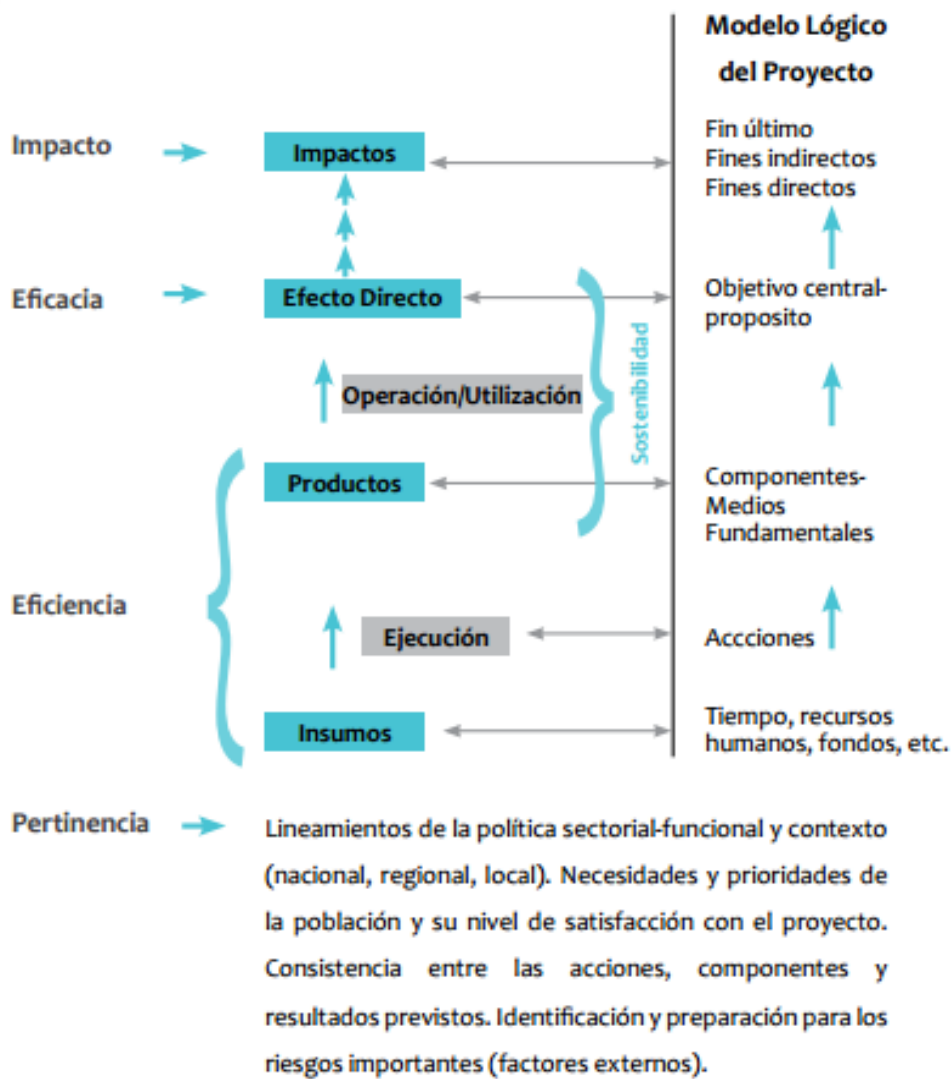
Modelo Lógico del Proyecto

Impacto

Impactos

Fin último
Fines indirectos
Fines directos

Eficacia

Efecto Directo

Objetivo central-proposito

Sostenibilidad

Operación/Utilización

Productos

Componentes-Medios Fundamentales

Eficiencia

Ejecución

Accciones

Insumos

Tiempo, recursos humanos, fondos, etc.

Pertinencia

Lineamientos de la política sectorial-funcional y contexto (nacional, regional, local). Necesidades y prioridades de la población y su nivel de satisfacción con el proyecto. Consistencia entre las acciones, componentes y resultados previstos. Identificación y preparación para los riesgos importantes (factores externos).